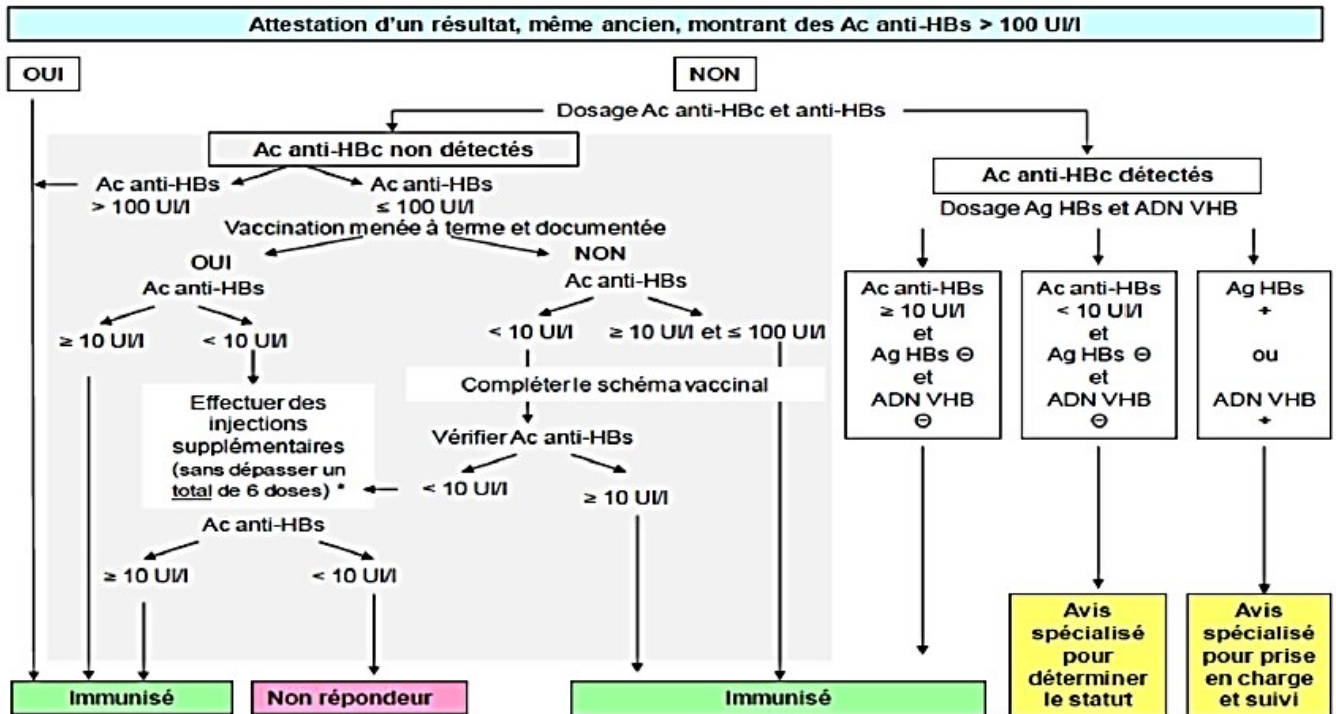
Attestation d'un résultat, même ancien, montrant des Ac anti-HBs > 100 UI/l

OUI

NON

Dosage Ac anti-HBc et anti-HBs

Ac anti-HBc non détectés

Ac anti-HBs > 100 UI/l

Ac anti-HBs ≤ 100 UI/l

Vaccination menée à terme et documentée

OUI

Ac anti-HBs

≥ 10 UI/l

< 10 UI/l

Effectuer des injections supplémentaires (sans dépasser un total de 6 doses) *

Ac anti-HBs

≥ 10 UI/l

< 10 UI/l

NON

Ac anti-HBs

< 10 UI/l

≥ 10 UI/l et ≤ 100 UI/l

Compléter le schéma vaccinal

Vérifier Ac anti-HBs

< 10 UI/l

≥ 10 UI/l

Ac anti-HBc détectés

Dosage Ag HBs et ADN VHB

Ac anti-HBs ≥ 10 UI/l et Ag HBs Θ et ADN VHB Θ

Ac anti-HBs < 10 UI/l et Ag HBs Θ et ADN VHB Θ

Ag HBs + ou ADN VHB +

Avis spécialisé pour déterminer le statut

Avis spécialisé pour prise en charge et suivi

Immunisé

Non répondeur

Immunisé